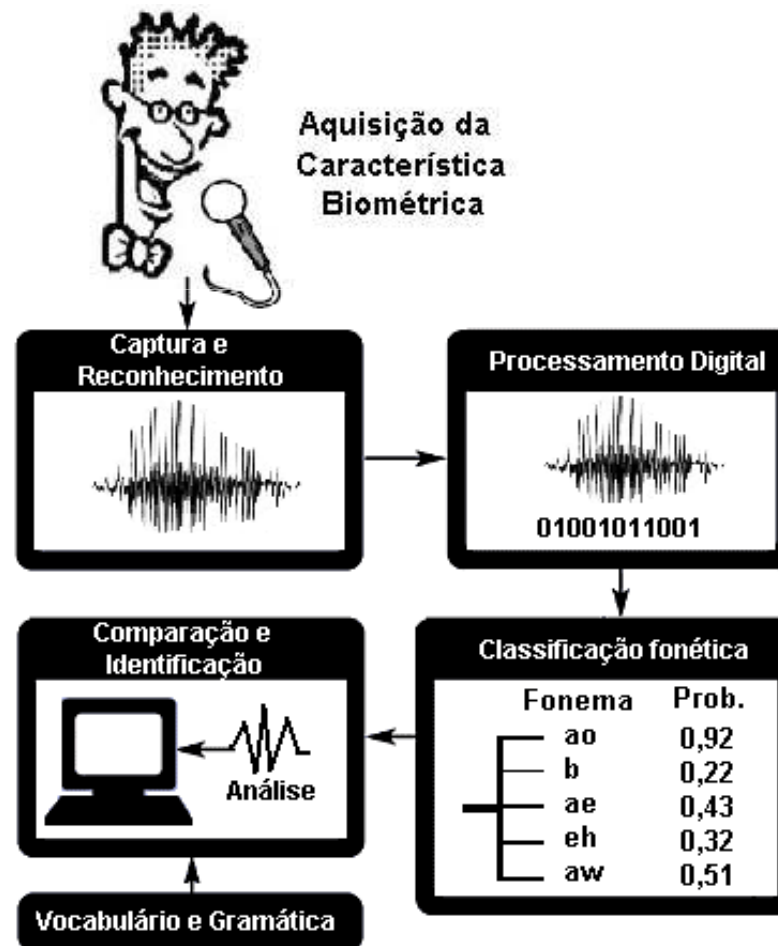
Aquisição da Característica Biométrica

Captura e Reconhecimento

Processamento Digital

01001011001

Comparação e Identificação

Análise

Classificação fonética

| Fonema | Prob. |
|---|---|
| ao | 0,92 |
| b | 0,22 |
| ae | 0,43 |
| eh | 0,32 |
| aw | 0,51 |

Vocabulário e Gramática